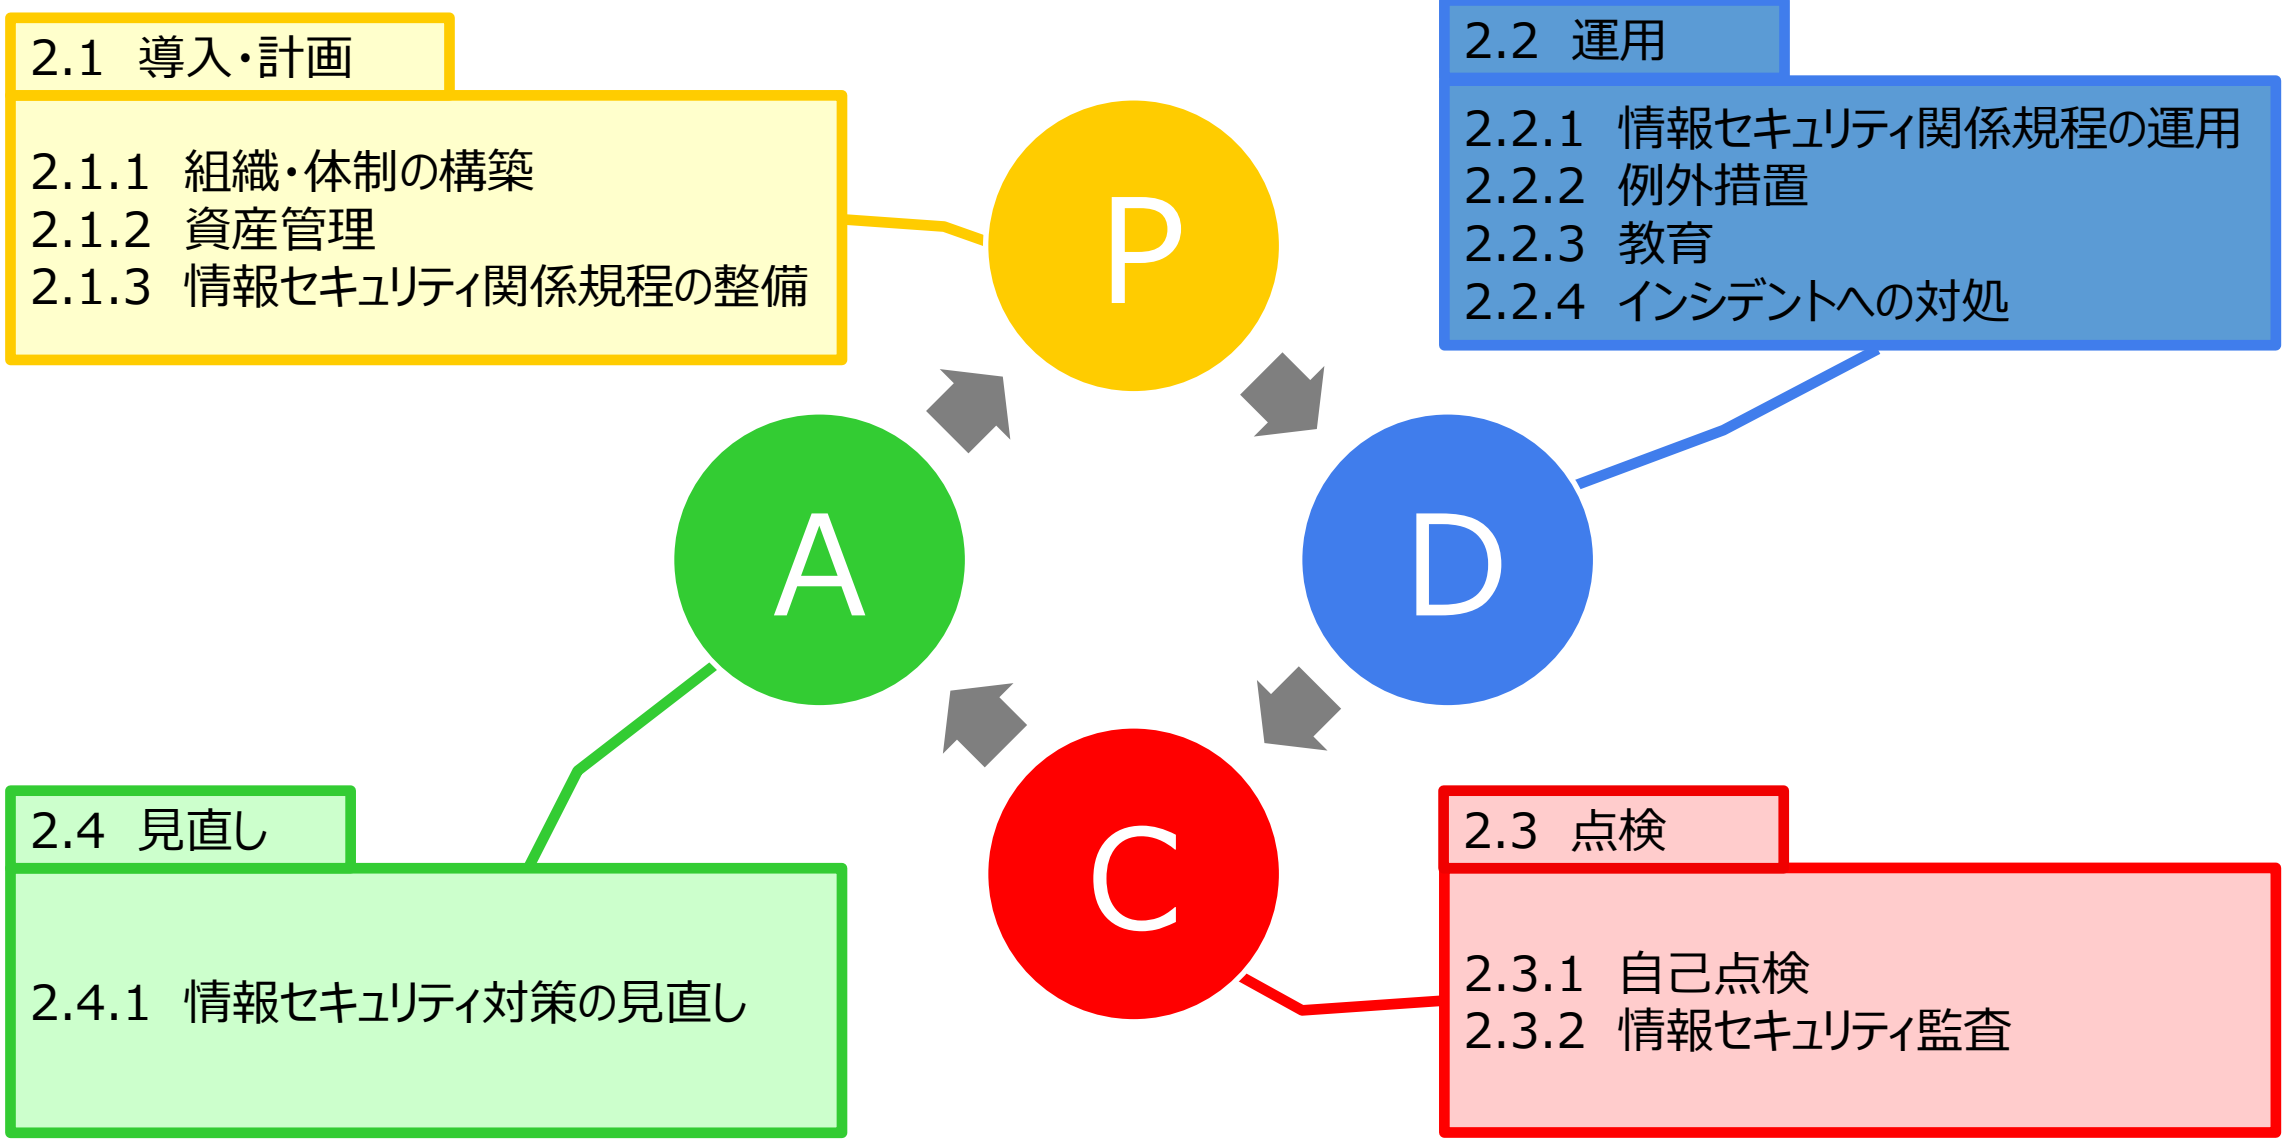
2.1 導入・計画

2.1.1 組織・体制の構築
2.1.2 資産管理
2.1.3 情報セキュリティ関係規程の整備

2.2 運用

2.2.1 情報セキュリティ関係規程の運用
2.2.2 例外措置
2.2.3 教育
2.2.4 インシデントへの対処

P

A

D

C

2.4 見直し

2.4.1 情報セキュリティ対策の見直し

2.3 点検

2.3.1 自己点検
2.3.2 情報セキュリティ監査